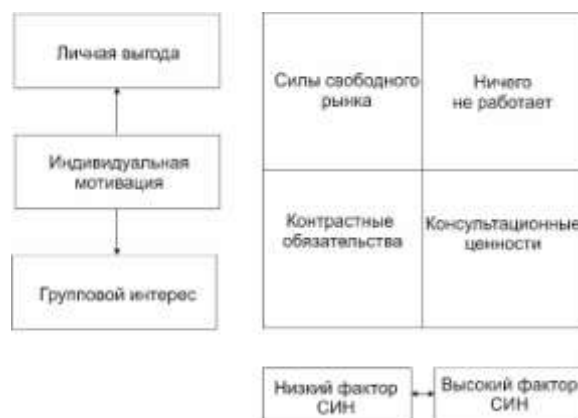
Личная выгода

Индивидуальная мотивация

Групповой интерес

| Силы свободного рынка | Ничего не работает |
|---|---|
| Контрастные обязательства | Консультационные ценности |

Низкий фактор СИН

Высокий фактор СИН